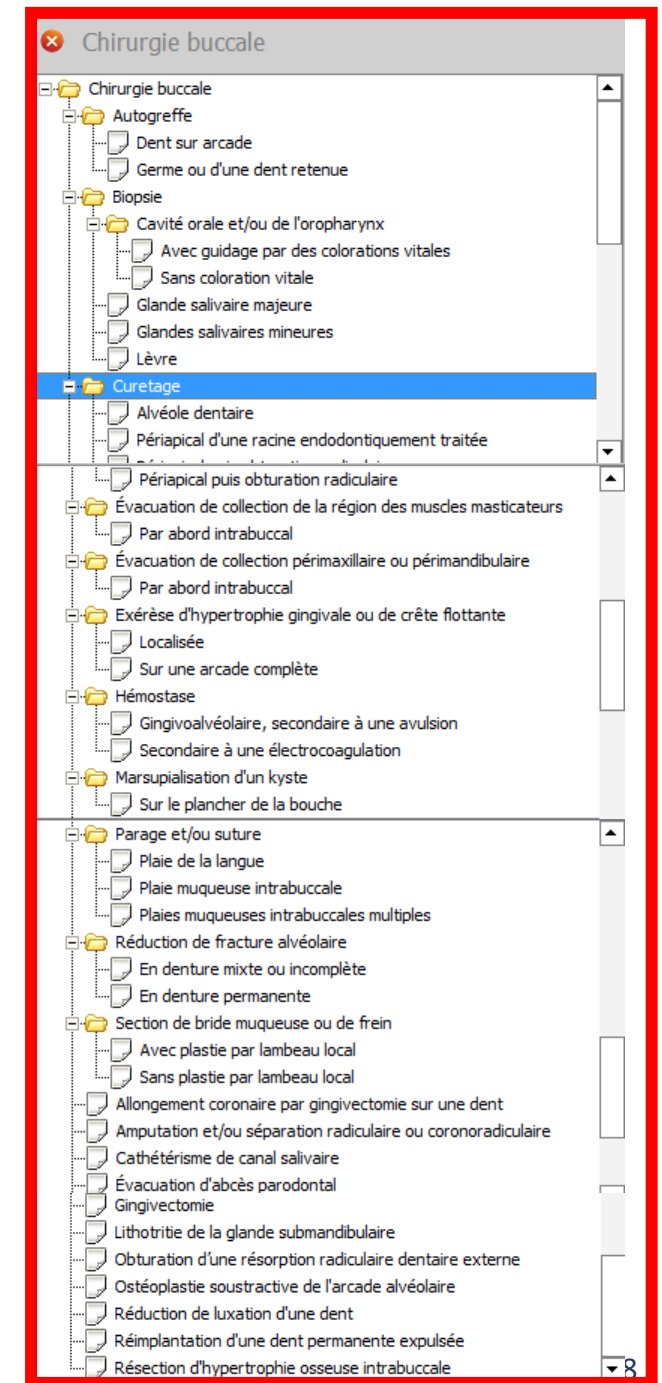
Chirurgie buccale

Chirurgie buccale
Autogreffe
Dent sur arcade
Germe ou d'une dent retenue
Biopsie
Cavité orale et/ou de l'oropharynx
Avec guidage par des colorations vitales
Sans coloration vitale
Glande salivaire majeure
Glandes salivaires mineures
Lèvre
Curetage
Alvéole dentaire
Périapical d'une racine endodontiquement traitée
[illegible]

Périapical puis obturation radiculaire
Évacuation de collection de la région des muscles masticateurs
Par abord intrabuccal
Évacuation de collection périmaxillaire ou périmandibulaire
Par abord intrabuccal
Exérèse d'hypertrophie gingivale ou de crête flottante
Localisée
Sur une arcade complète
Hémostase
Gingivoalvéolaire, secondaire à une avulsion
Secondaire à une électrocoagulation
Marsupialisation d'un kyste
Sur le plancher de la bouche

Parage et/ou suture
Plaie de la langue
Plaie muqueuse intrabuccale
Plaies muqueuses intrabuccales multiples
Réduction de fracture alvéolaire
En denture mixte ou incomplète
En denture permanente
Section de bride muqueuse ou de frein
Avec plastie par lambeau local
Sans plastie par lambeau local
Allongement coronaire par gingivectomie sur une dent
Amputation et/ou séparation radiculaire ou coronoradiculaire
Cathétérisme de canal salivaire
Évacuation d'abcès parodontal
Gingivectomie
Lithotritie de la glande submandibulaire
Obturation d'une résorption radiculaire dentaire externe
Ostéoplastie soustractive de l'arcade alvéolaire
Réduction de luxation d'une dent
Réimplantation d'une dent permanente expulsée
Résection d'hypertrophie osseuse intrabuccale
8